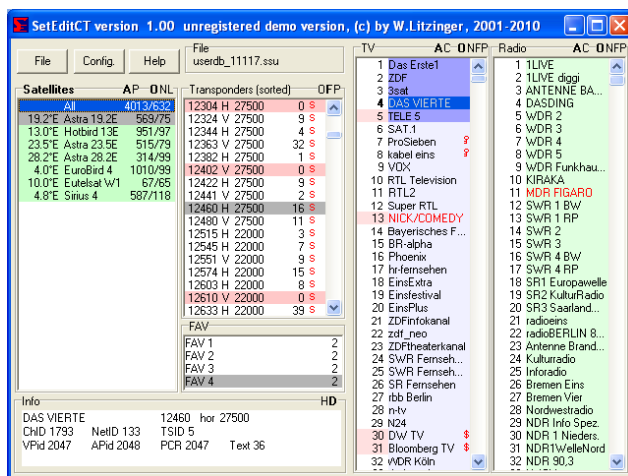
SetEditCT version 1.00 unregistered demo version, (c) by W.Litzinger, 2001-2010

File | Config. | Help

File
userdb_11117.ssu

| Satellites | AP | ONL |
|---|---|---|
| All | 4013/632 | |
| 19.2°E Astra 19.2E | 569/75 | |
| 13.0°E Hotbird 13E | 951/97 | |
| 23.5°E Astra 23.5E | 515/79 | |
| 28.2°E Astra 28.2E | 314/99 | |
| 4.0°E EuroBird 4 | 1010/99 | |
| 10.0°E Eutelsat W1 | 67/65 | |
| 4.8°E Sirius 4 | 587/118 | |

| Transponders (sorted) | | OFP |
|---|---|---|
| 12304 H 27500 | 0 | S |
| 12324 V 27500 | 9 | S |
| 12344 H 27500 | 4 | S |
| 12363 V 27500 | 32 | S |
| 12382 H 27500 | 1 | S |
| 12402 V 27500 | 0 | S |
| 12422 H 27500 | 9 | S |
| 12441 V 27500 | 2 | S |
| 12460 H 27500 | 16 | S |
| 12480 V 27500 | 11 | S |
| 12515 H 22000 | 3 | S |
| 12545 H 22000 | 7 | S |
| 12551 V 22000 | 9 | S |
| 12574 H 22000 | 15 | S |
| 12603 H 22000 | 8 | S |
| 12610 V 22000 | 0 | S |
| 12633 H 22000 | 39 | S |

FAV
| | |
|---|---|
| FAV 1 | 2 |
| FAV 2 | 2 |
| FAV 3 | 2 |
| FAV 4 | 2 |

TV AC ONFP
1 Das Erste1
2 ZDF
3 3sat
4 DAS VIERTE
5 TELE 5
6 SAT.1
7 ProSieben
8 kabel eins
9 VOX
10 RTL Television
11 RTL2
12 Super RTL
13 NICK/COMEDY
14 Bayerisches F...
15 BR-alpha
16 Phoenix
17 hr-fernsehen
18 EinsExtra
19 Einsfestival
20 EinsPlus
21 ZDFinfokanal
22 zdf_neo
23 ZDFtheaterkanal
24 SWR Fernseh...
25 SWR Fernseh...
26 SR Fernsehen
27 rbb Berlin
28 n-tv
29 N24
30 DW TV $
31 Bloomberg TV $
32 WDR Köln

Radio AC ONFP
1 1LIVE
2 1LIVE diggi
3 ANTENNE BA...
4 DASDING
5 WDR 2
6 WDR 3
7 WDR 4
8 WDR 5
9 WDR Funkhau...
10 KIRAKA
11 MDR FIGARO
12 SWR 1 BW
13 SWR 1 RP
14 SWR 2
15 SWR 3
16 SWR 4 BW
17 SWR 4 RP
18 SR1 Europawelle
19 SR2 KulturRadio
20 SR3 Saarland...
21 radioeins
22 radioBERLIN 8...
23 Antenne Brand...
24 Kulturradio
25 Inforadio
26 Bremen Eins
27 Bremen Vier
28 Nordwestradio
29 NDR Info Spez.
30 NDR 1 Nieders.
31 NDR1WelleNord
32 NDR 90,3

Info HD
DAS VIERTE 12460 hor 27500
ChID 1793 NetID 133 TSID 5
VPid 2047 APid 2048 PCR 2047 Text 36